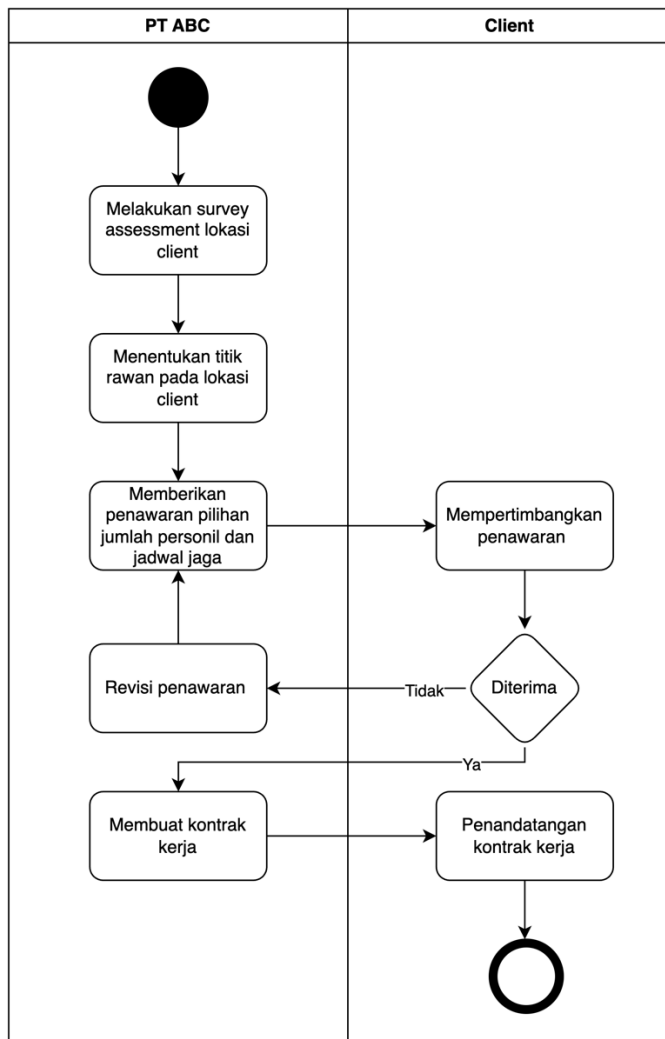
PT ABC

Client

Melakukan survey assessment lokasi client

Menentukan titik rawan pada lokasi client

Memberikan penawaran pilihan jumlah personil dan jadwal jaga

Mempertimbangkan penawaran

Diterima

Tidak

Revisi penawaran

Ya

Membuat kontrak kerja

Penandatangan kontrak kerja